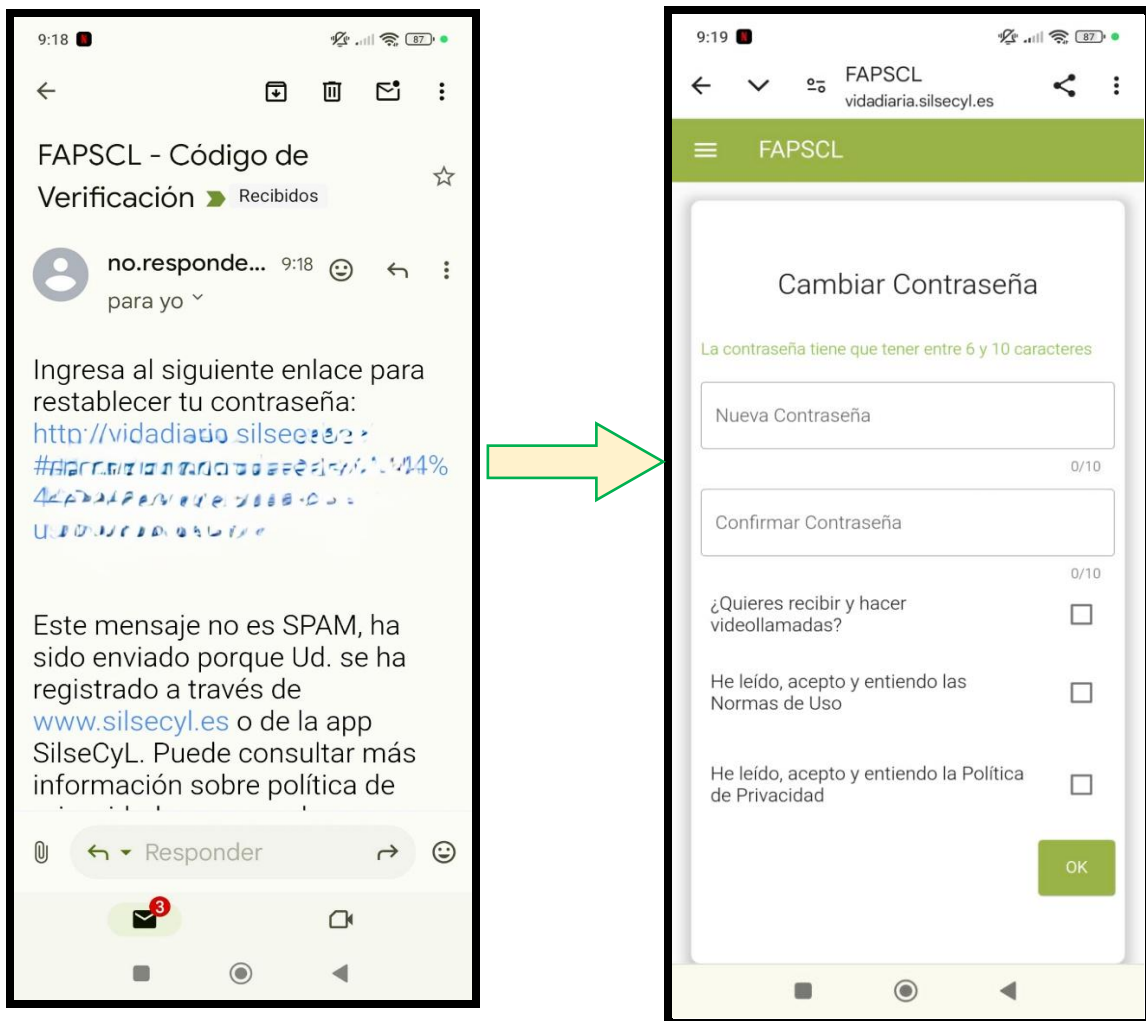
9:18 87

FAPSCL - Código de Verificación Recibidos

no.responde... 9:18
para yo

Ingresa al siguiente enlace para restablecer tu contraseña:
http://vidadiario.silse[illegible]
#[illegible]%
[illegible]

Este mensaje no es SPAM, ha sido enviado porque Ud. se ha registrado a través de www.silsecyl.es o de la app SilseCyL. Puede consultar más información sobre política de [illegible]

Responder

3

9:19 87
FAPSCL
vidadiaria.silsecyl.es

FAPSCL

Cambiar Contraseña

La contraseña tiene que tener entre 6 y 10 caracteres

Nueva Contraseña
0/10

Confirmar Contraseña
0/10

¿Quieres recibir y hacer videollamadas?

He leído, acepto y entiendo las Normas de Uso

He leído, acepto y entiendo la Política de Privacidad

OK